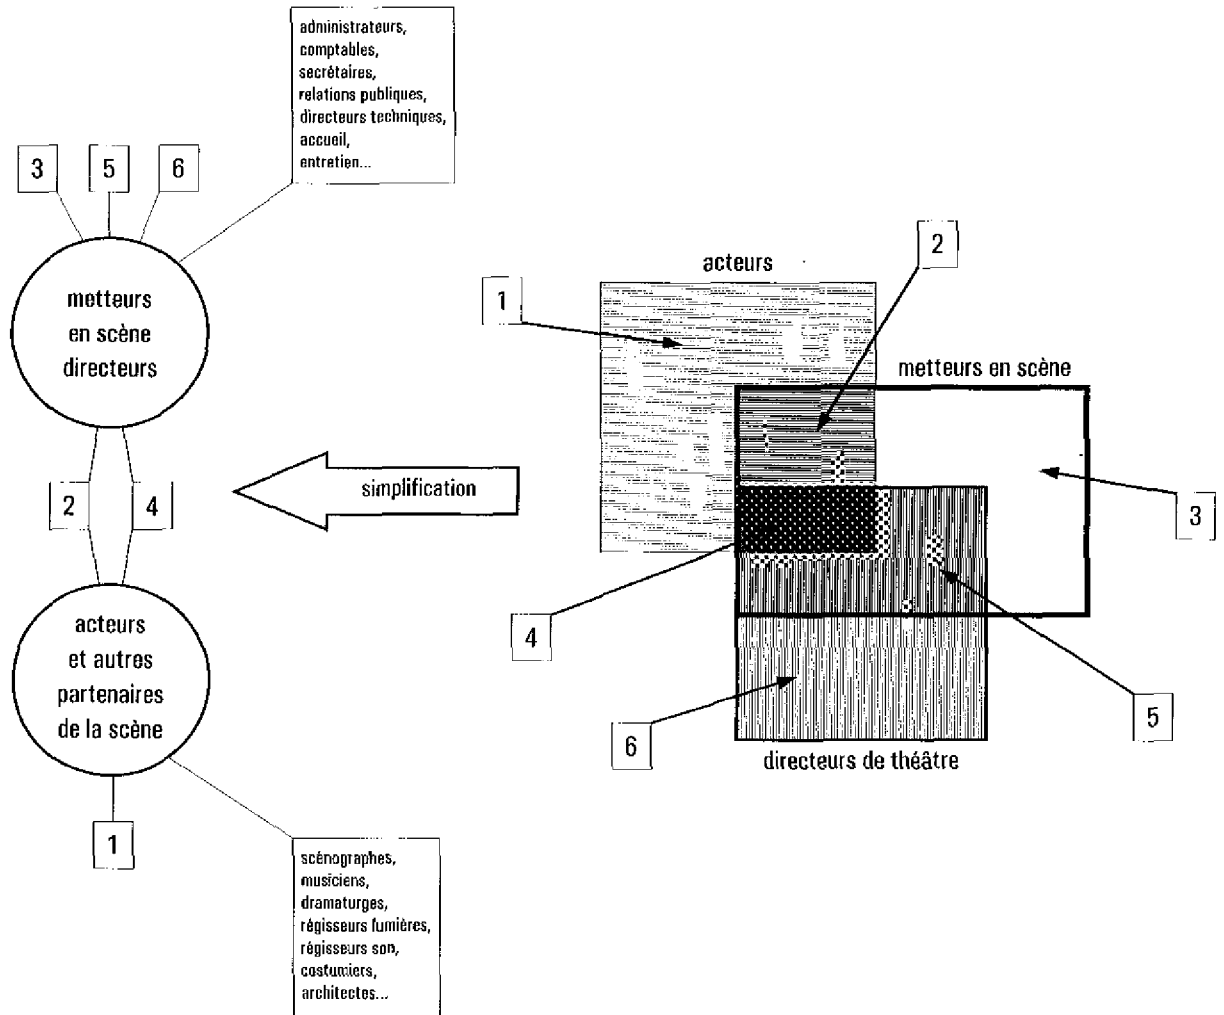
administrateurs,
comptables,
secrétaires,
relations publiques,
directeurs techniques,
accueil,
entretien...

3

5

6

metteurs
en scène
directeurs

2

4

acteurs
et autres
partenaires
de la scène

1

scénographes,
musiciens,
dramaturges,
régisseurs lumières,
régisseurs son,
costumiers,
architectes...

simplification

acteurs

2

1

metteurs en scène

3

4

5

6

directeurs de théâtre